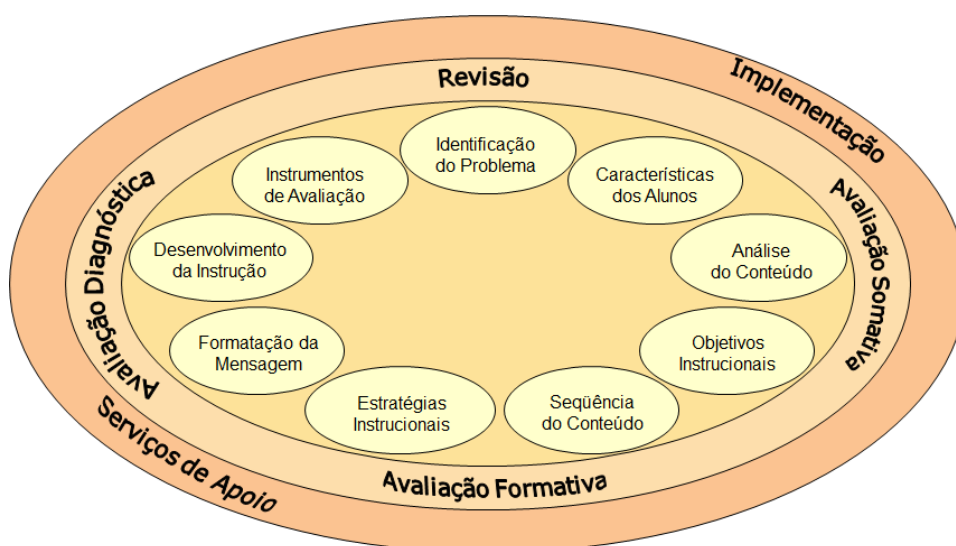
Revisão

Implementação

Identificação do Problema

Características dos Alunos

Análise do Conteúdo

Objetivos Instrucionais

Seqüência do Conteúdo

Estratégias Instrucionais

Formatação da Mensagem

Desenvolvimento da Instrução

Instrumentos de Avaliação

Avaliação Diagnóstica

Avaliação Somativa

Avaliação Formativa

Serviços de Apoio